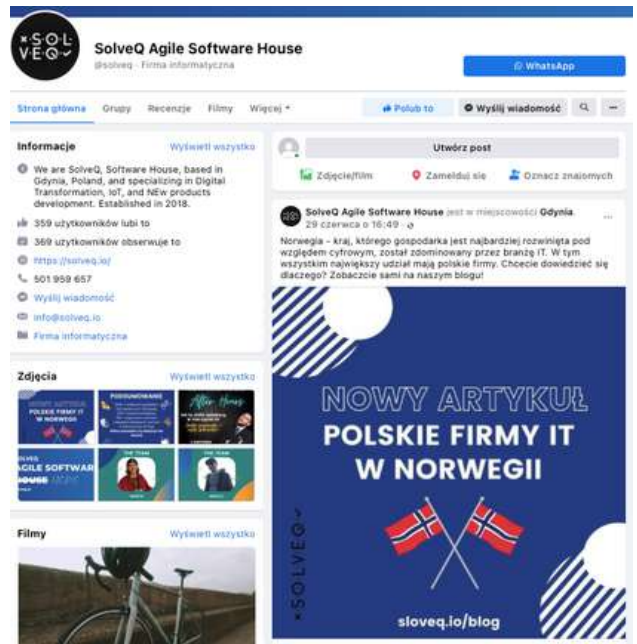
SOL VEQ

SolveQ Agile Software House
@solveq · Firma informatyczna

WhatsApp

Strona główna Grupy Recenzje Filmy Więcej

Polub to Wyślij wiadomość

Informacje Wyświetl wszystko

We are SolveQ, Software House, based in Gdynia, Poland, and specializing in Digital Transformation, IoT, and NEw products development. Established in 2018.

359 użytkowników lubi to

369 użytkowników obserwuje to

https://solveq.io/

501 959 657

Wyślij wiadomość

info@solveq.io

Firma informatyczna

Zdjęcia Wyświetl wszystko

POLSKIE FIRMY IT W NORWEGII

PODSUMOWANIE

After Hours

SOLVEQ AGILE SOFTWARE HOUSE

THE TEAM

THE TEAM

Filmy Wyświetl wszystko

Utwórz post

Zdjęcie/film Zamelduj się Oznacz znajomych

SolveQ Agile Software House jest w miejscowości Gdynia.
29 czerwca o 16:49 ·

Norwegia – kraj, którego gospodarka jest najbardziej rozwinięta pod względem cyfrowym, został zdominowany przez branżę IT. W tym wszystkim największy udział mają polskie firmy. Chcecie dowiedzieć się dlaczego? Zobaczcie sami na naszym blogu!

NOWY ARTYKUŁ
POLSKIE FIRMY IT W NORWEGII

SOLVEQ

sloveq.io/blog